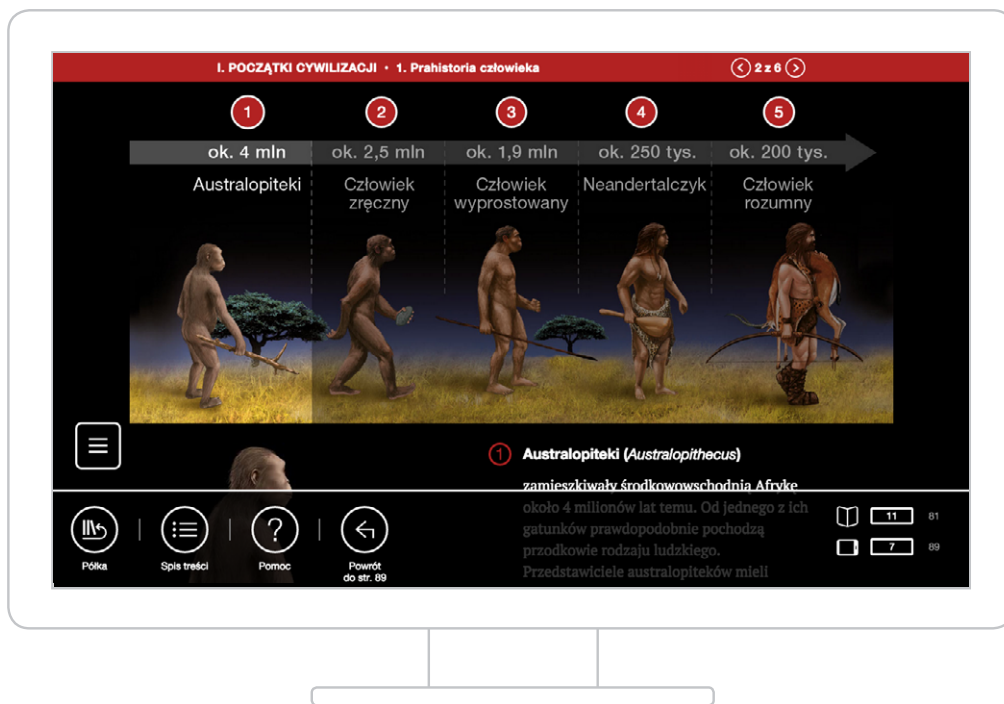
I. POCZĄTKI CYWILIZACJI • 1. Prahistoria człowieka

2 z 6

1 2 3 4 5

ok. 4 mln | ok. 2,5 mln | ok. 1,9 mln | ok. 250 tys. | ok. 200 tys.

Australopiteki | Człowiek zręczny | Człowiek wyprostowany | Neandertalczyk | Człowiek rozumny

1 Australopiteki (*Australopithecus*)

zamieszkiwały środkowowschodnią Afrykę około 4 milionów lat temu. Od jednego z ich gatunków prawdopodobnie pochodzą przodkowie rodzaju ludzkiego. Przedstawiciele australopiteków mieli

Półka | Spis treści | Pomoc | Powrót do str. 89

11 81

7 89